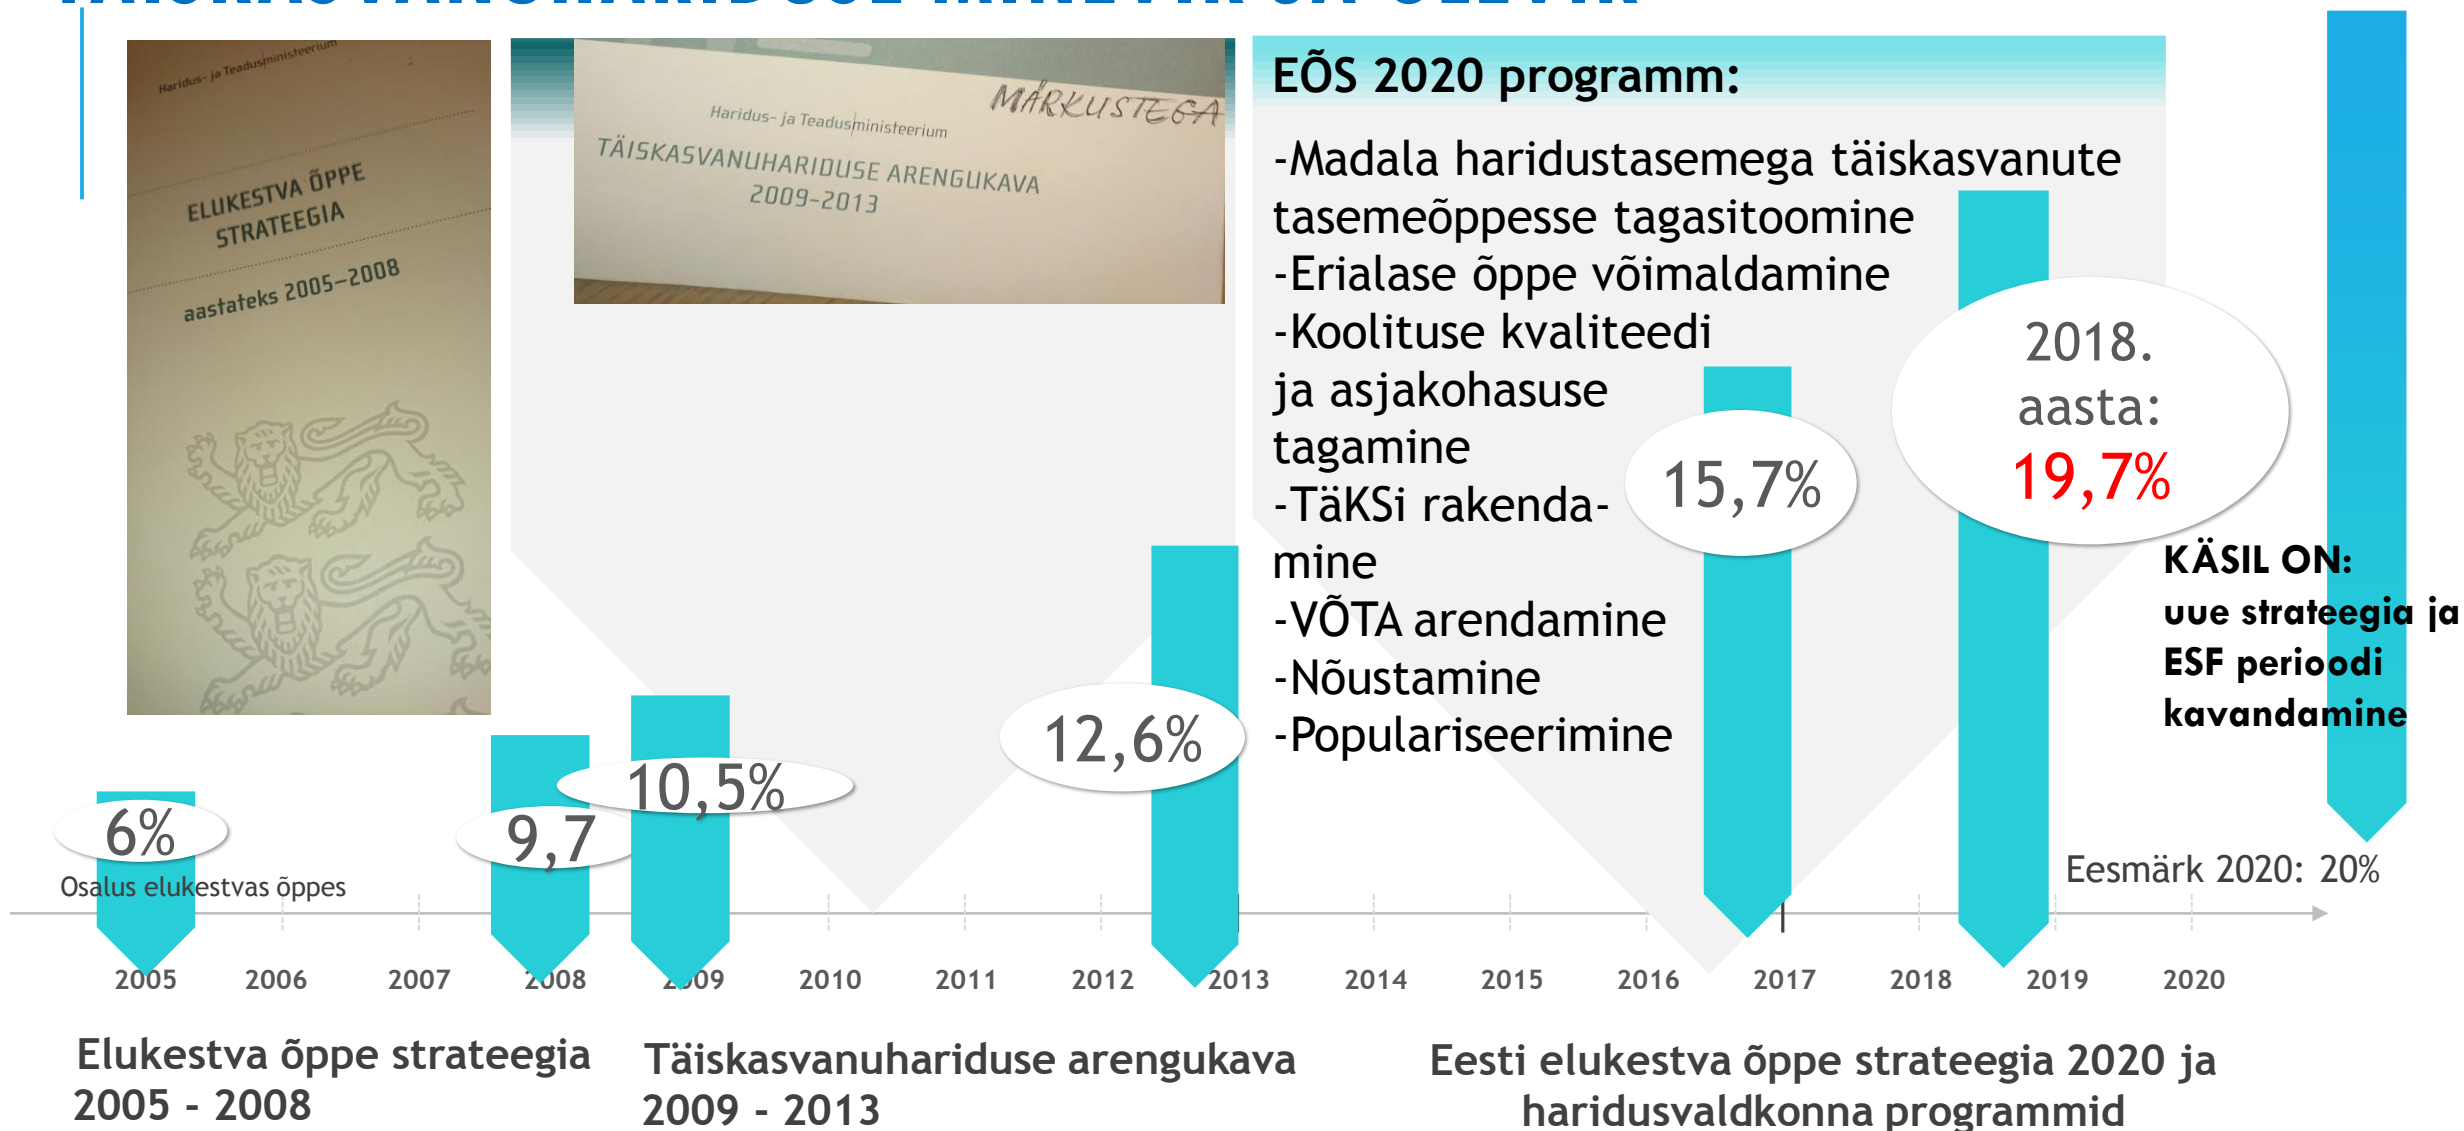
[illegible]

Haridus- ja Teadusministeerium

ELUKESTVA ÕPPE STRATEEGIA

aastateks 2005–2008

MÄRKUSTEGA

Haridus- ja Teadusministeerium

TÄISKASVANUHARIDUSE ARENGUKAVA 2009–2013

EÕS 2020 programm:

-Madala haridustasemega täiskasvanute tasemeõppesse tagasitoomine
-Erialase õppe võimaldamine
-Koolituse kvaliteedi ja asjakohasuse tagamine
-TäKSi rakendamine
-VÕTA arendamine
-Nõustamine
-Populariseerimine

15,7%

2018. aasta: 19,7%

KÄSIL ON: uue strateegia ja ESF perioodi kavandamine

6%

Osalus elukestvas õppes

9,7

10,5%

12,6%

Eesmärk 2020: 20%

2005 2006 2007 2008 2009 2010 2011 2012 2013 2014 2015 2016 2017 2018 2019 2020

Elukestva õppe strateegia 2005 - 2008

Täiskasvanuhariduse arengukava 2009 - 2013

Eesti elukestva õppe strateegia 2020 ja haridusvaldkonna programmid